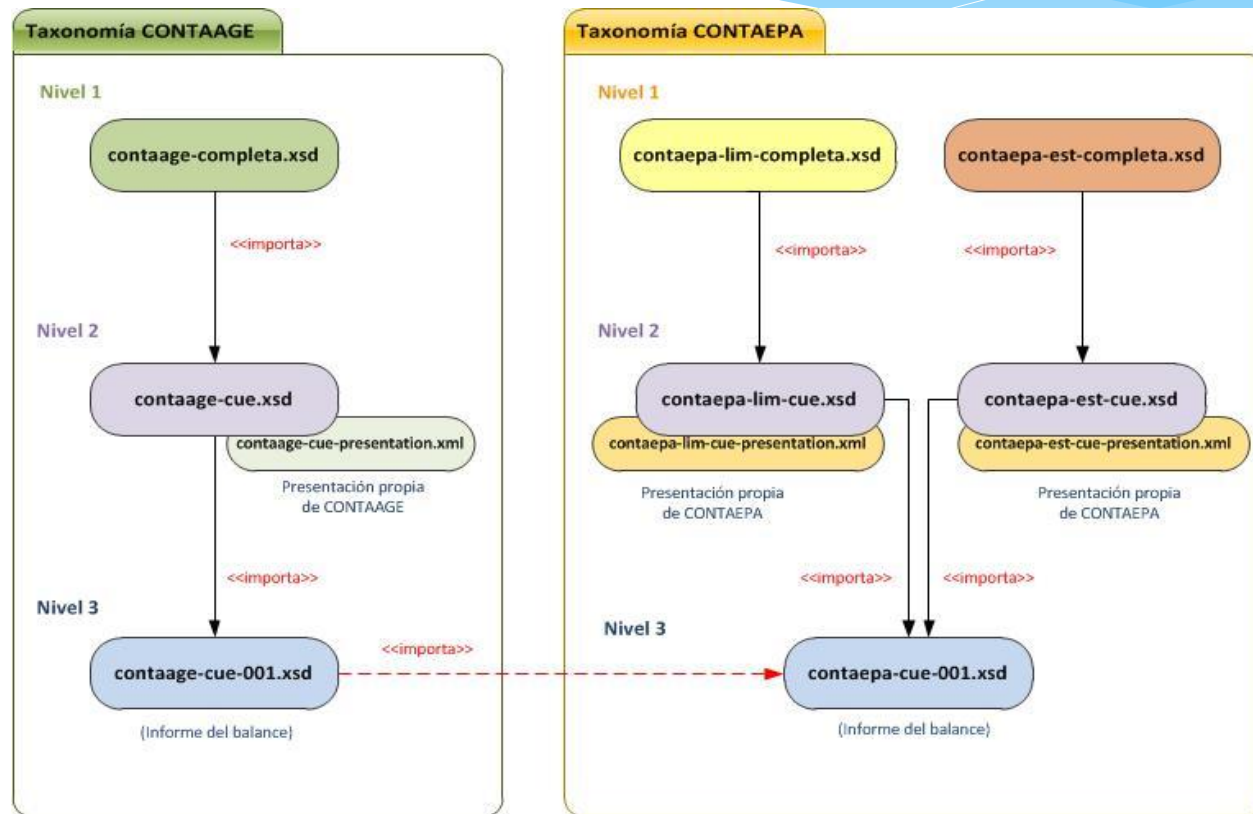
Taxonomía CONTAAGE

Nivel 1

contaage-completa.xsd

<<importa>>

Nivel 2

contaage-cue.xsd

contaage-cue-presentation.xml

Presentación propia de CONTAAGE

<<importa>>

Nivel 3

contaage-cue-001.xsd

(Informe del balance)

<<importa>>

Taxonomía CONTAEPA

Nivel 1

contaepa-lim-completa.xsd

contaepa-est-completa.xsd

<<importa>>

<<importa>>

Nivel 2

contaepa-lim-cue.xsd

contaepa-lim-cue-presentation.xml

Presentación propia de CONTAEPA

contaepa-est-cue.xsd

contaepa-est-cue-presentation.xml

Presentación propia de CONTAEPA

<<importa>>

<<importa>>

Nivel 3

contaepa-cue-001.xsd

(Informe del balance)